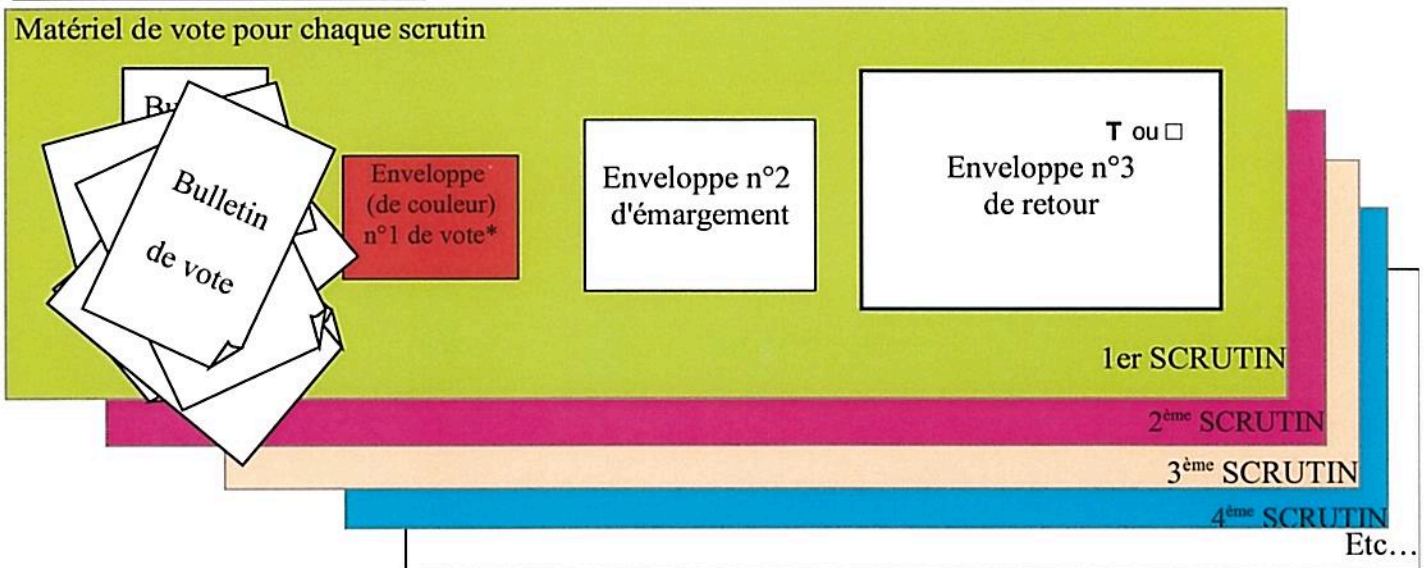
Matériel de vote pour chaque scrutin

Bu

Bulletin de vote

Enveloppe (de couleur) n°1 de vote*

Enveloppe n°2 d'émargement

T ou □

Enveloppe n°3 de retour

1er SCRUTIN

2$^{ème}$ SCRUTIN

3$^{ème}$ SCRUTIN

4$^{ème}$ SCRUTIN

Etc…